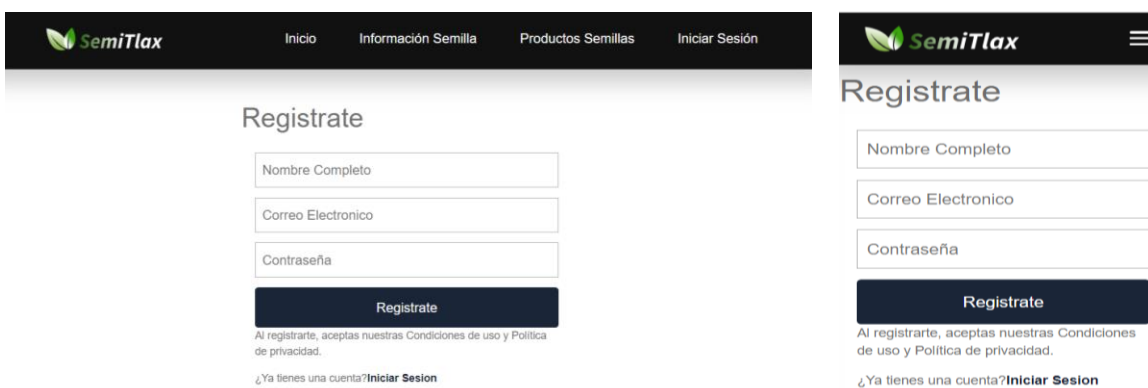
SemiTlax

Inicio Información Semilla Productos Semillas Iniciar Sesión

Registrate

Nombre Completo

Correo Electronico

Contraseña

Registrate

Al registrarte, aceptas nuestras Condiciones de uso y Política de privacidad.

¿Ya tienes una cuenta?Iniciar Sesion

SemiTlax

Registrate

Nombre Completo

Correo Electronico

Contraseña

Registrate

Al registrarte, aceptas nuestras Condiciones de uso y Política de privacidad.

¿Ya tienes una cuenta?Iniciar Sesion